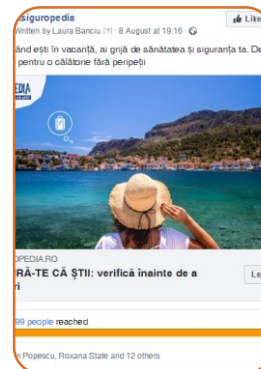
siguropedia
Written by Laura Banciu [?] · 8 August at 19:16 ·
ând ești în vacanță, ai grijă de sănătatea și siguranța ta. De
pentru o călătorie fără peripeții

Like

EDIA

OPEDIA.RO
RĂ-TE CĂ ȘTII: verifică înainte de a
i

Le

99 people reached

n Popescu, Roxana State and 12 others